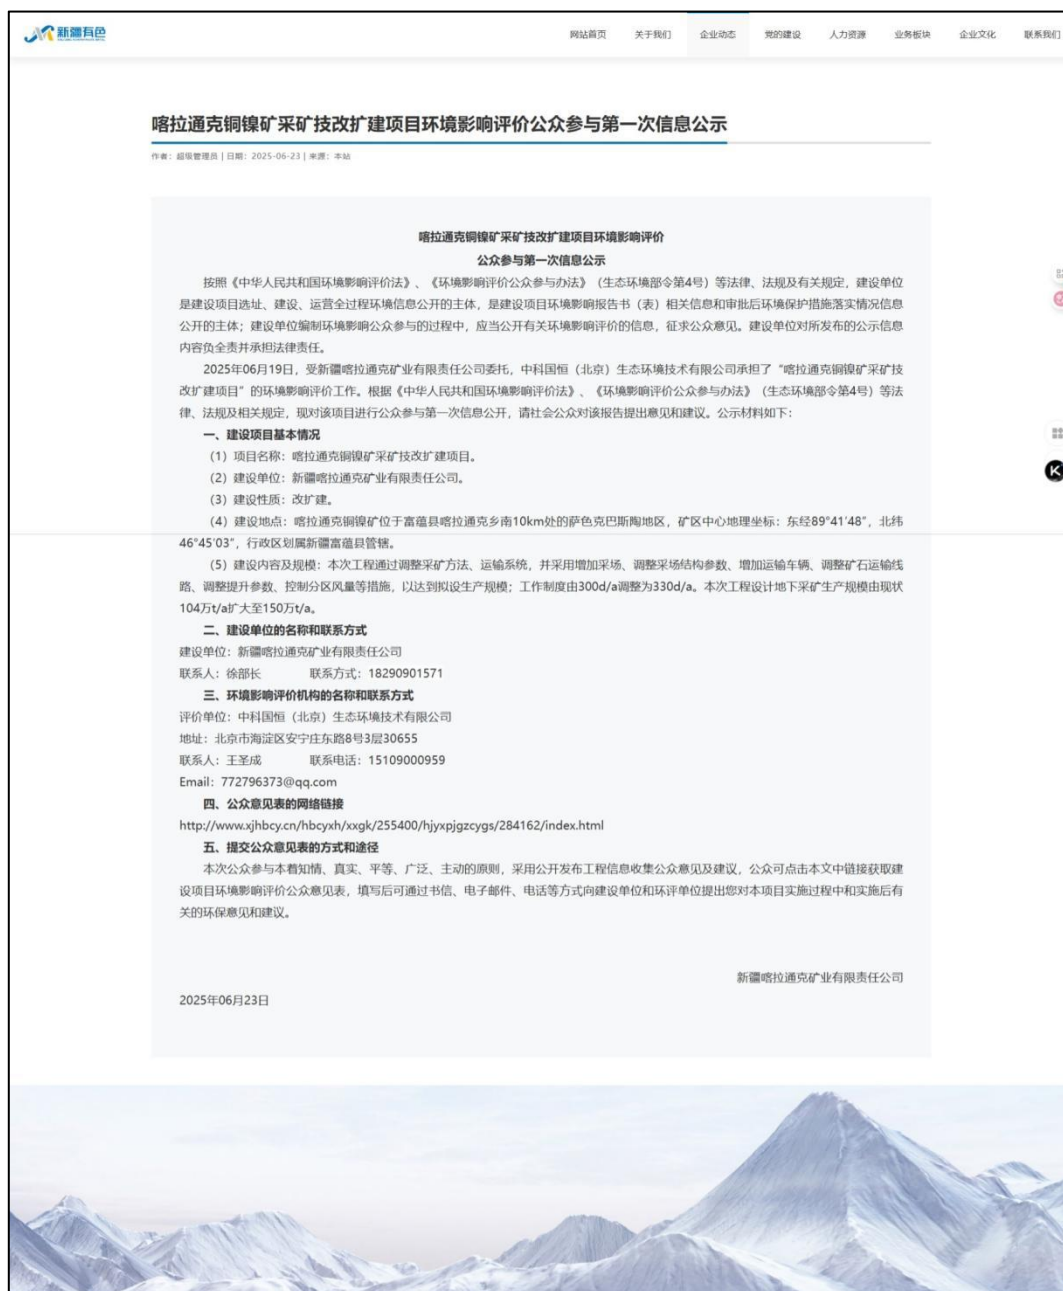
新疆有色

网站首页 关于我们 企业动态 党的建设 人力资源 业务板块 企业文化 联系我们

喀拉通克铜镍矿采矿技改扩建项目环境影响评价公众参与第一次信息公示

作者：超级管理员 | 日期：2025-06-23 | 来源：本站

喀拉通克铜镍矿采矿技改扩建项目环境影响评价
公众参与第一次信息公示

按照《中华人民共和国环境影响评价法》、《环境影响评价公众参与办法》（生态环境部令第4号）等法律、法规及有关规定，建设单位是建设项目选址、建设、运营全过程环境信息公开的主体，是建设项目环境影响报告书（表）相关信息和审批后环境保护措施落实情况信息公开的主体；建设单位编制环境影响公众参与的过程中，应当公开有关环境影响评价的信息，征求公众意见。建设单位对所发布的公示信息内容负全责并承担法律责任。

2025年06月19日，受新疆喀拉通克矿业有限责任公司委托，中科国恒（北京）生态环境技术有限公司承担了“喀拉通克铜镍矿采矿技改扩建项目”的环境影响评价工作。根据《中华人民共和国环境影响评价法》、《环境影响评价公众参与办法》（生态环境部令第4号）等法律、法规及相关规定，现对该项目进行公众参与第一次信息公开，请社会公众对该报告提出意见和建议。公示材料如下：

一、建设项目基本情况

（1）项目名称：喀拉通克铜镍矿采矿技改扩建项目。

（2）建设单位：新疆喀拉通克矿业有限责任公司。

（3）建设性质：改扩建。

（4）建设地点：喀拉通克铜镍矿位于富蕴县喀拉通克乡南10km处的萨色克巴斯陶地区，矿区中心地理坐标：东经89°41′48″，北纬46°45′03″，行政区划属新疆富蕴县管辖。

（5）建设内容及规模：本次工程通过调整采矿方法、运输系统，并采用增加采场、调整采场结构参数、增加运输车辆、调整矿石运输线路、调整提升参数、控制分区风量等措施，以达到拟设生产规模；工作制度由300d/a调整为330d/a。本次工程设计地下采矿生产规模由现状104万t/a扩大至150万t/a。

二、建设单位的名称和联系方式

建设单位：新疆喀拉通克矿业有限责任公司

联系人：徐部长　　联系方式：18290901571

三、环境影响评价机构的名称和联系方式

评价单位：中科国恒（北京）生态环境技术有限公司

地址：北京市海淀区安宁庄东路8号3层30655

联系人：王圣成　　联系电话：15109000959

Email：772796373@qq.com

四、公众意见表的网络链接

http://www.xjhbcy.cn/hbcyxh/xxgk/255400/hjyxpjgzcygs/284162/index.html

五、提交公众意见表的方式和途径

本次公众参与本着知情、真实、平等、广泛、主动的原则，采用公开发布工程信息收集公众意见及建议，公众可点击本文中链接获取建设项目环境影响评价公众意见表，填写后可通过书信、电子邮件、电话等方式向建设单位和环评单位提出您对本项目实施过程中和实施后有关的环保意见和建议。

新疆喀拉通克矿业有限责任公司

2025年06月23日